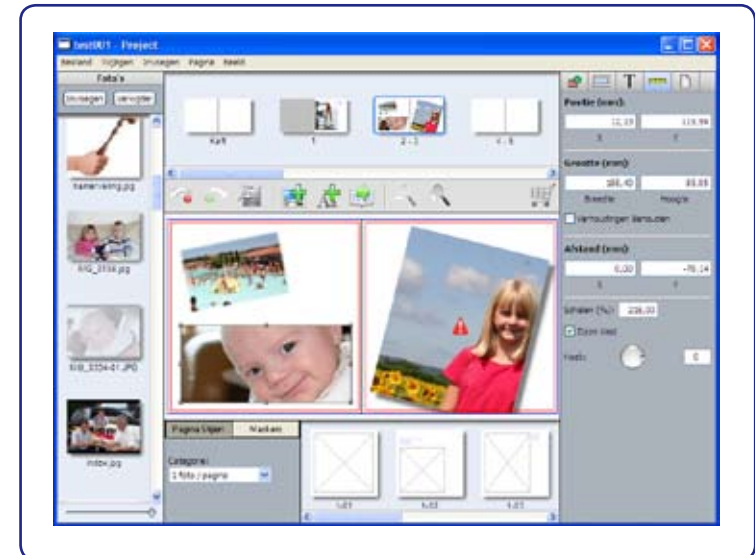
test001 - Project
Bestand Wijzigen Invoegen Pagina Beeld
Foto's
Invoegen Verwijder
hamerveling.jpg
IMG_3316.jpg
IMG_3324-01.JPG
mtbx.jpg
Kaft
1
2 - 3
4 - 5
Positie (mm):
12,19
119,94
X
Y
Grootte (mm):
180,40
89,85
Breedte
Hoogte
Verhoudingen behouden
Afstand (mm):
0,00
-76,14
X
Y
Schalen (%):
226,00
Zoom Vast
Hoek:
0
Pagina Stijlen
Masken
Categorie:
1 foto / pagina